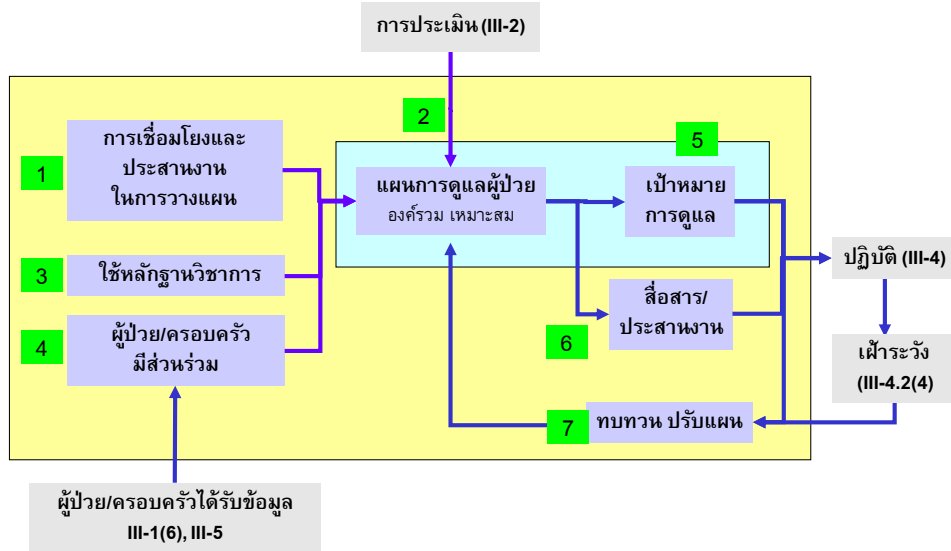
การประเมิน (III-2)

2

5

1

การเชื่อมโยงและประสานงานในการวางแผน

แผนการดูแลผู้ป่วย
องค์รวม เหมาะสม

เป้าหมาย
การดูแล

3

ใช้หลักฐานวิชาการ

ปฏิบัติ (III-4)

4

ผู้ป่วย/ครอบครัว
มีส่วนร่วม

สื่อสาร/
ประสานงาน

6

เฝ้าระวัง
(III-4.2(4)

7

ทบทวน ปรับแผน

ผู้ป่วย/ครอบครัวได้รับข้อมูล
III-1(6), III-5